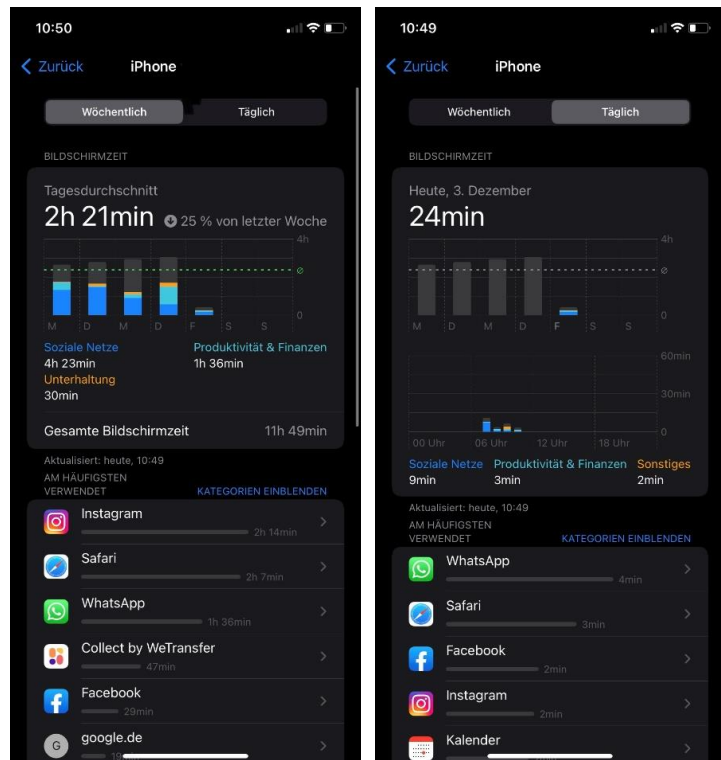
10:50

Zurück iPhone

Wöchentlich Täglich

BILDSCHIRMZEIT

Tagesdurchschnitt

2h 21min 25 % von letzter Woche

4h

ø

0

M D M D F S S

Soziale Netze
4h 23min

Produktivität & Finanzen
1h 36min

Unterhaltung
30min

Gesamte Bildschirmzeit 11h 49min

Aktualisiert: heute, 10:49

AM HÄUFIGSTEN VERWENDET

KATEGORIEN EINBLENDEN

Instagram 2h 14min

Safari 2h 7min

WhatsApp 1h 36min

Collect by WeTransfer 47min

Facebook 29min

google.de

10:49

Zurück iPhone

Wöchentlich Täglich

BILDSCHIRMZEIT

Heute, 3. Dezember

24min

4h

ø

0

M D M D F S S

60min

30min

0

00 Uhr 06 Uhr 12 Uhr 18 Uhr

Soziale Netze
9min

Produktivität & Finanzen
3min

Sonstiges
2min

Aktualisiert: heute, 10:49

AM HÄUFIGSTEN VERWENDET

KATEGORIEN EINBLENDEN

WhatsApp 4min

Safari 3min

Facebook 2min

Instagram 2min

Kalender